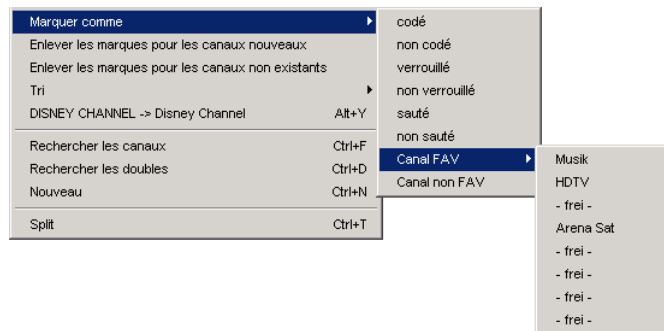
Marquer comme
Enlever les marques pour les canaux nouveaux
Enlever les marques pour les canaux non existants
Tri
DISNEY CHANNEL -> Disney Channel Alt+Y
Rechercher les canaux Ctrl+F
Rechercher les doubles Ctrl+D
Nouveau Ctrl+N
Split Ctrl+T

codé
non codé
verrouillé
non verrouillé
sauté
non sauté
Canal FAV
Canal non FAV

Musik
HDTV
- frei -
Arena Sat
- frei -
- frei -
- frei -
- frei -